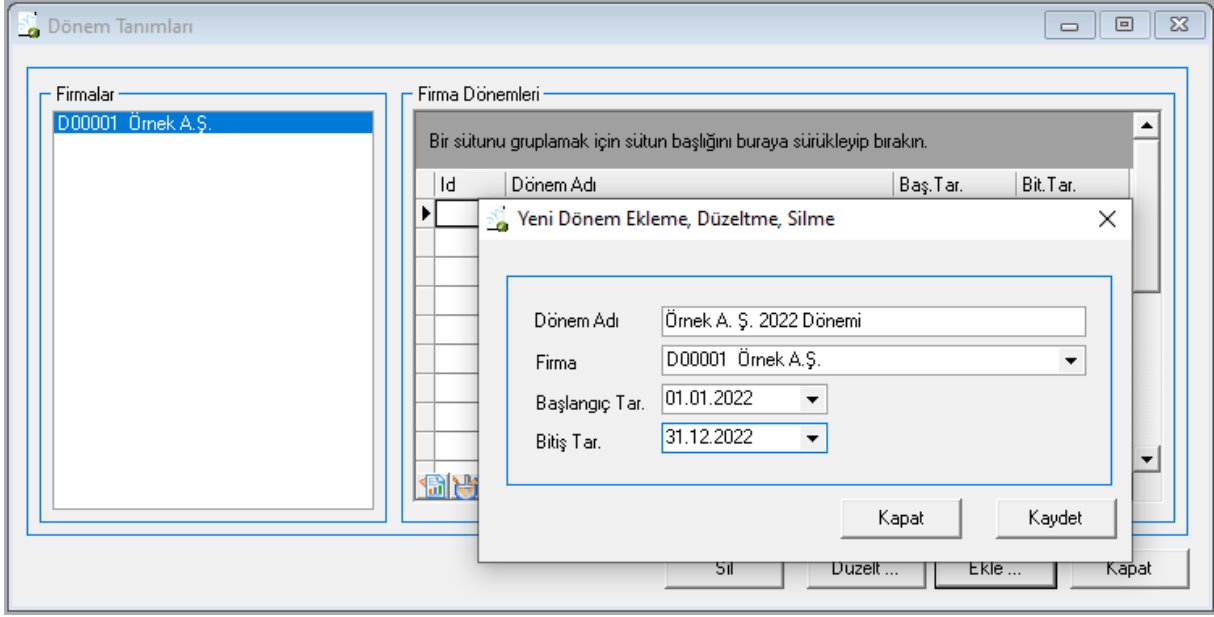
Dönem Tanımları

Firmalar
D00001 Örnek A.Ş.

Firma Dönemleri
Bir sütunu gruplamak için sütun başlığını buraya sürükleyip bırakın.

| Id | Dönem Adı | Baş.Tar. | Bit.Tar. |
|---|---|---|---|

Yeni Dönem Ekleme, Düzeltme, Silme

Dönem Adı Örnek A. Ş. 2022 Dönemi
Firma D00001 Örnek A.Ş.
Başlangıç Tar. 01.01.2022
Bitiş Tar. 31.12.2022

Kapat
Kaydet

Sil
Düzelt ...
Ekle ...
Kapat